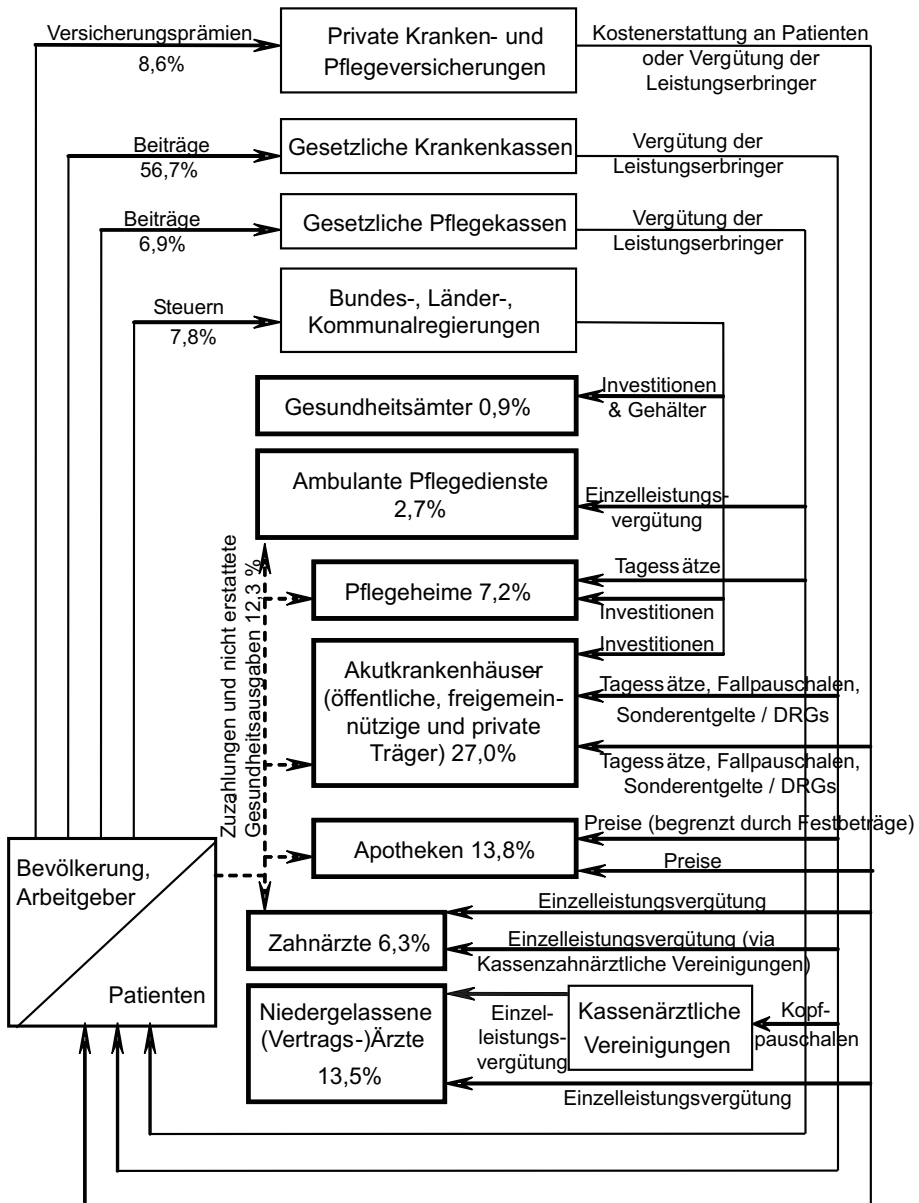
Versicherungsprämien
8,6%

Private Kranken- und Pflegeversicherungen

Kostenerstattung an Patienten oder Vergütung der Leistungserbringer

Beiträge
56,7%

Gesetzliche Krankenkassen

Vergütung der Leistungserbringer

Beiträge
6,9%

Gesetzliche Pflegekassen

Vergütung der Leistungserbringer

Steuern
7,8%

Bundes-, Länder-, Kommunalregierungen

Investitionen & Gehälter

Gesundheitsämter 0,9%

Ambulante Pflegedienste 2,7%

Einzelleistungsvergütung

Zuzahlungen und nicht erstattete Gesundheitsausgaben 12,3 %

Tagessätze

Pflegeheime 7,2%

Investitionen

Investitionen

Akutkrankenhäuser (öffentliche, freigemeinnützige und private Träger) 27,0%

Tagessätze, Fallpauschalen, Sonderentgelte / DRGs

Tagessätze, Fallpauschalen, Sonderentgelte / DRGs

Preise (begrenzt durch Festbeträge)

Apotheken 13,8%

Preise

Bevölkerung, Arbeitgeber

Patienten

Einzelleistungsvergütung

Zahnärzte 6,3%

Einzelleistungsvergütung (via Kassenzahnärztliche Vereinigungen)

Niedergelassene (Vertrags-)Ärzte 13,5%

Einzelleistungsvergütung

Kassenärztliche Vereinigungen

Kopfpauschalen

Einzelleistungsvergütung